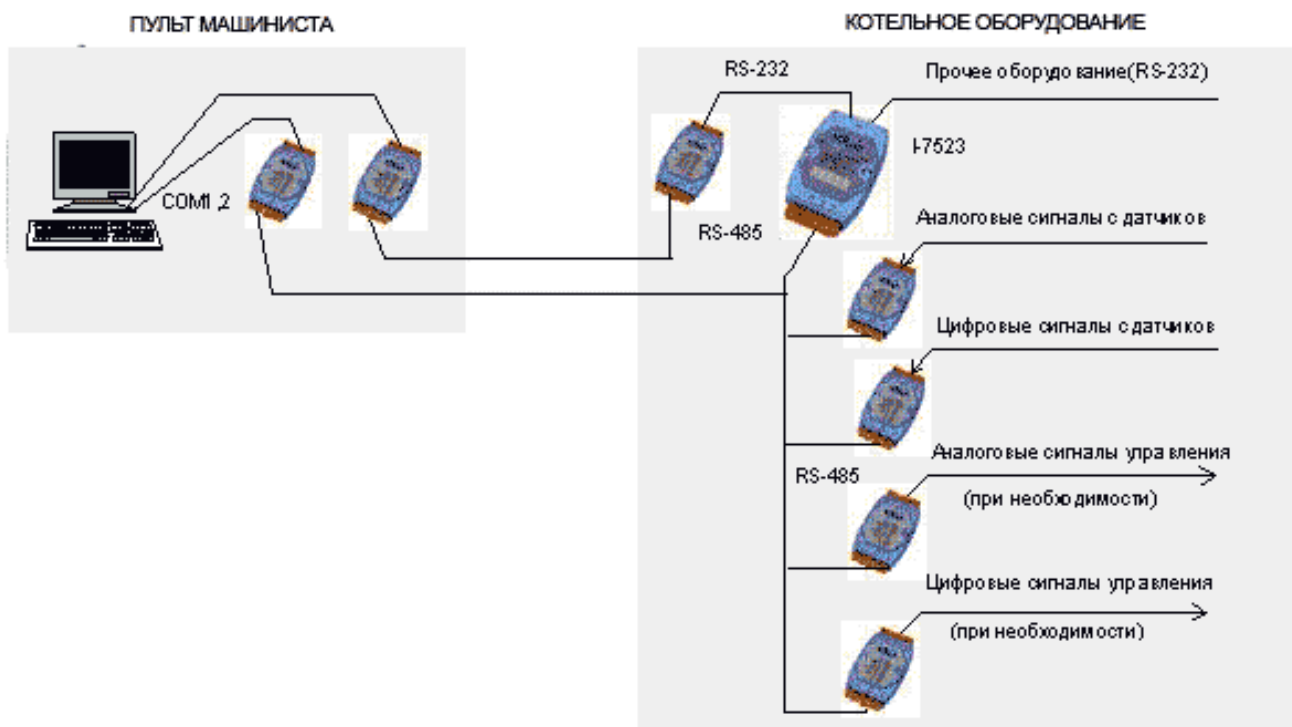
ПУЛЬТ МАШИНИСТА

КОТЕЛЬНОЕ ОБОРУДОВАНИЕ

COM1,2

RS-232

Прочее оборудование(RS-232)

I-7523

RS-485

Аналоговые сигналы с датчиков

Цифровые сигналы с датчиков

Аналоговые сигналы управления (при необходимости)

RS-485

Цифровые сигналы управления (при необходимости)